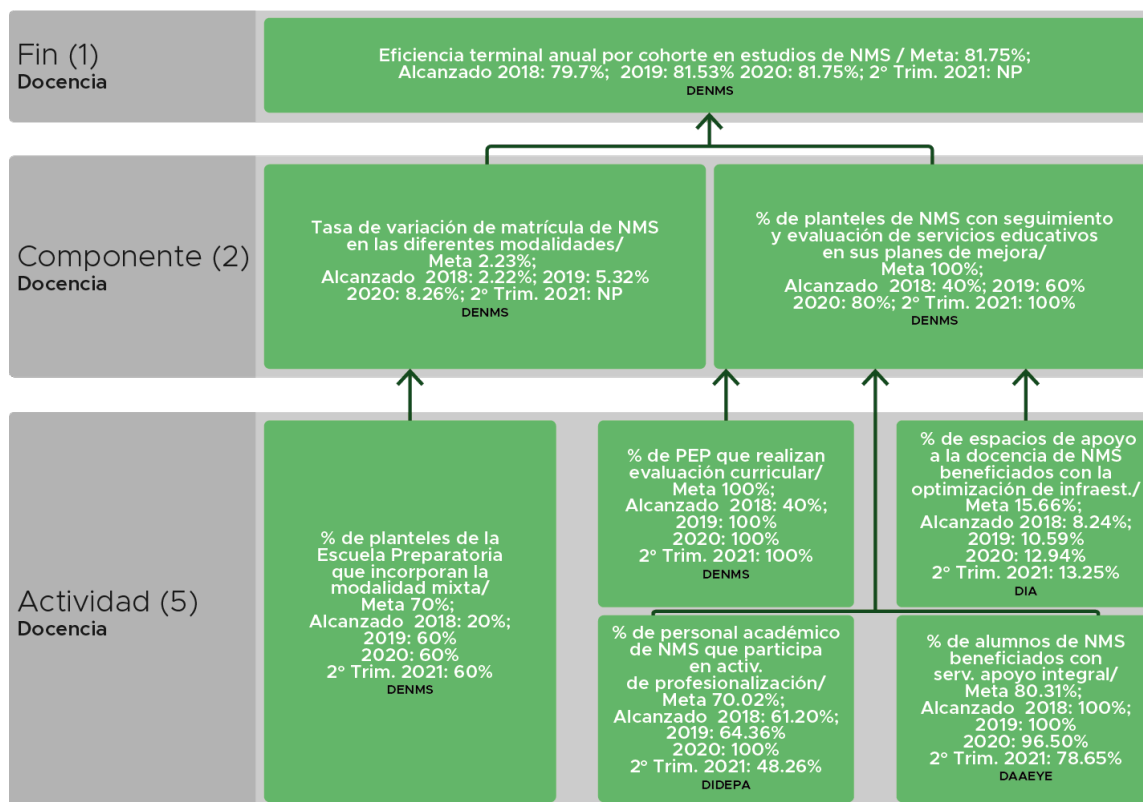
Fin (1)
Docencia

Eficiencia terminal anual por cohorte en estudios de NMS / Meta: 81.75%; Alcanzado 2018: 79.7%; 2019: 81.53% 2020: 81.75%; 2° Trim. 2021: NP
DENMS

Componente (2)
Docencia

Tasa de variación de matrícula de NMS en las diferentes modalidades/ Meta 2.23%; Alcanzado 2018: 2.22%; 2019: 5.32% 2020: 8.26%; 2° Trim. 2021: NP
DENMS

% de planteles de NMS con seguimiento y evaluación de servicios educativos en sus planes de mejora/ Meta 100%; Alcanzado 2018: 40%; 2019: 60% 2020: 80%; 2° Trim. 2021: 100%
DENMS

Actividad (5)
Docencia

% de planteles de la Escuela Preparatoria que incorporan la modalidad mixta/ Meta 70%; Alcanzado 2018: 20%; 2019: 60% 2020: 60% 2° Trim. 2021: 60%
DENMS

% de PEP que realizan evaluación curricular/ Meta 100%; Alcanzado 2018: 40%; 2019: 100% 2020: 100% 2° Trim. 2021: 100%
DENMS

% de espacios de apoyo a la docencia de NMS beneficiados con la optimización de infraest./ Meta 15.66%; Alcanzado 2018: 8.24%; 2019: 10.59% 2020: 12.94% 2° Trim. 2021: 13.25%
DIA

% de personal académico de NMS que participa en activ. de profesionalización/ Meta 70.02%; Alcanzado 2018: 61.20%; 2019: 64.36% 2020: 100% 2° Trim. 2021: 48.26%
DIDEPA

% de alumnos de NMS beneficiados con serv. apoyo integral/ Meta 80.31%; Alcanzado 2018: 100%; 2019: 100% 2020: 96.50% 2° Trim. 2021: 78.65%
DAAEYE